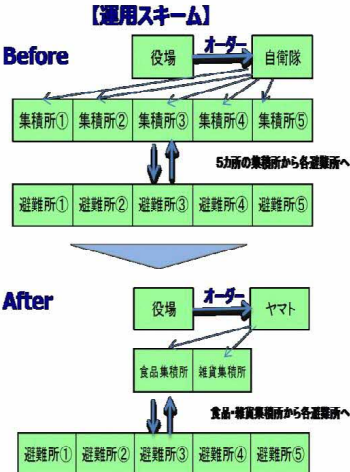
【運用スキーム】

Before

役場

オーダー

自衛隊

| 集積所① | 集積所② | 集積所③ | 集積所④ | 集積所⑤ |
|---|---|---|---|---|

5カ所の集積所から各避難所へ

| 避難所① | 避難所② | 避難所③ | 避難所④ | 避難所⑤ |
|---|---|---|---|---|

After

役場

オーダー

ヤマト

| 食品集積所 | 雑貨集積所 |
|---|---|

食品・雑貨集積所から各避難所へ

| 避難所① | 避難所② | 避難所③ | 避難所④ | 避難所⑤ |
|---|---|---|---|---|